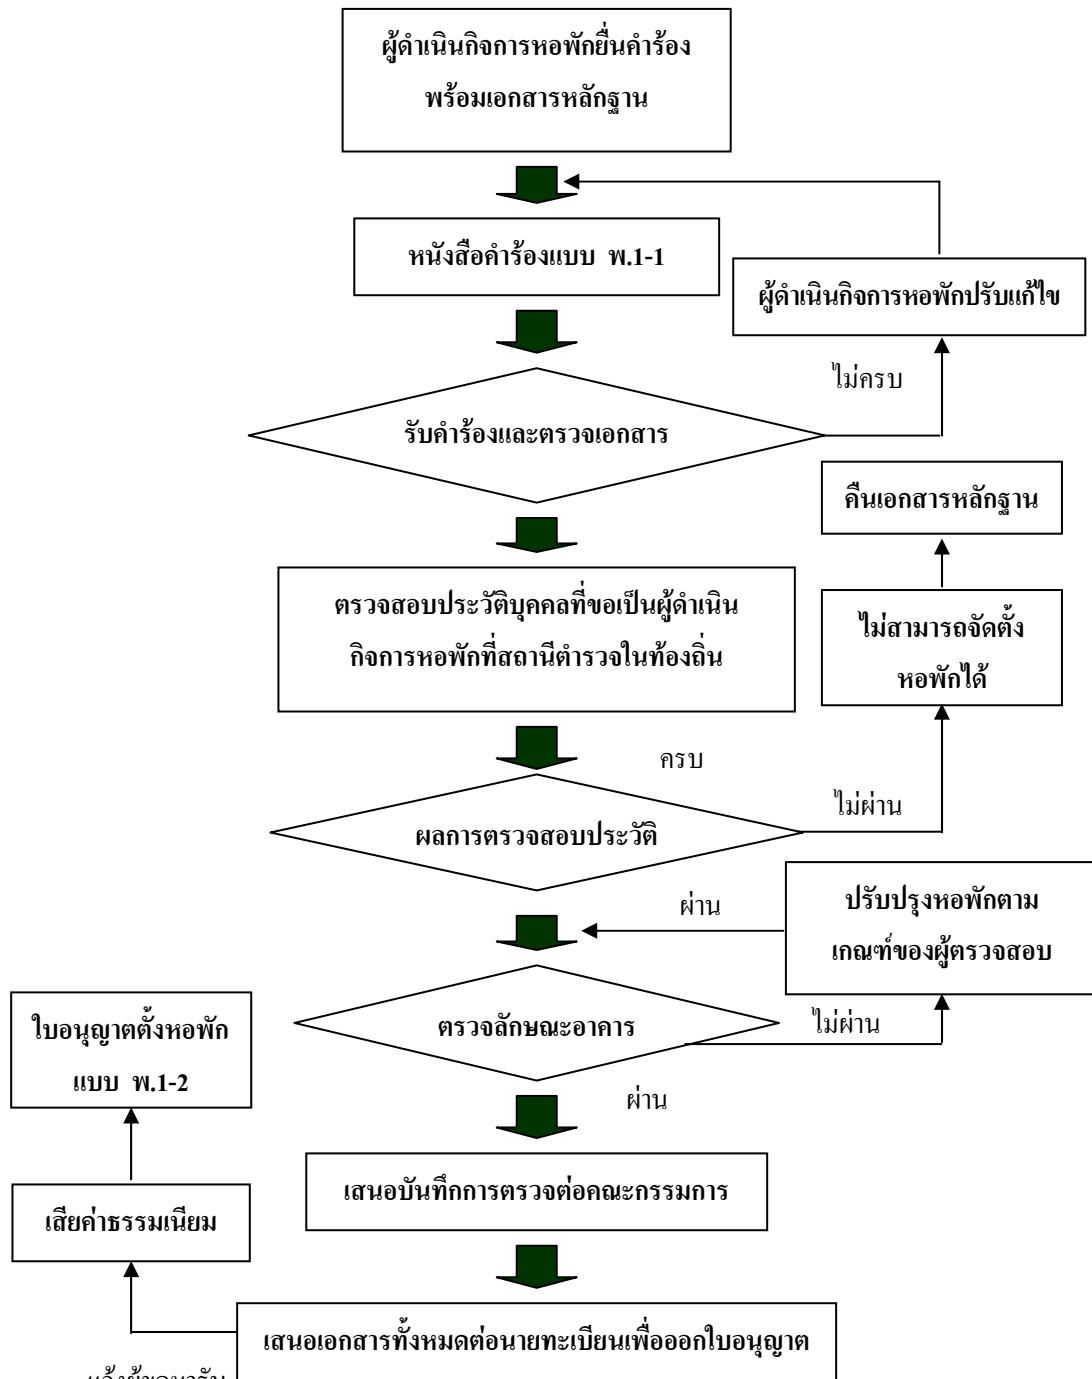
ผู้ดำเนินกิจการหอพักยื่นคำร้อง พร้อมเอกสารหลักฐาน

หนังสือคำร้องแบบ พ.1-1

ผู้ดำเนินกิจการหอพักปรับแก้ไข

ไม่ครบ

รับคำร้องและตรวจเอกสาร

คืนเอกสารหลักฐาน

ตรวจสอบประวัติบุคคลที่ขอเป็นผู้ดำเนินกิจการหอพักที่สถานีตำรวจในท้องถิ่น

ไม่สามารถจัดตั้งหอพักได้

ครบ

ไม่ผ่าน

ผลการตรวจสอบประวัติ

ผ่าน

ปรับปรุงหอพักตามเกณฑ์ของผู้ตรวจสอบ

ใบอนุญาตตั้งหอพัก แบบ พ.1-2

ตรวจลักษณะอาคาร

ไม่ผ่าน

ผ่าน

เสนอบันทึกการตรวจต่อคณะกรรมการ

เสียค่าธรรมเนียม

เสนอเอกสารทั้งหมดต่อนายทะเบียนเพื่อออกใบอนุญาต

แจ้งผู้ขอมารับ